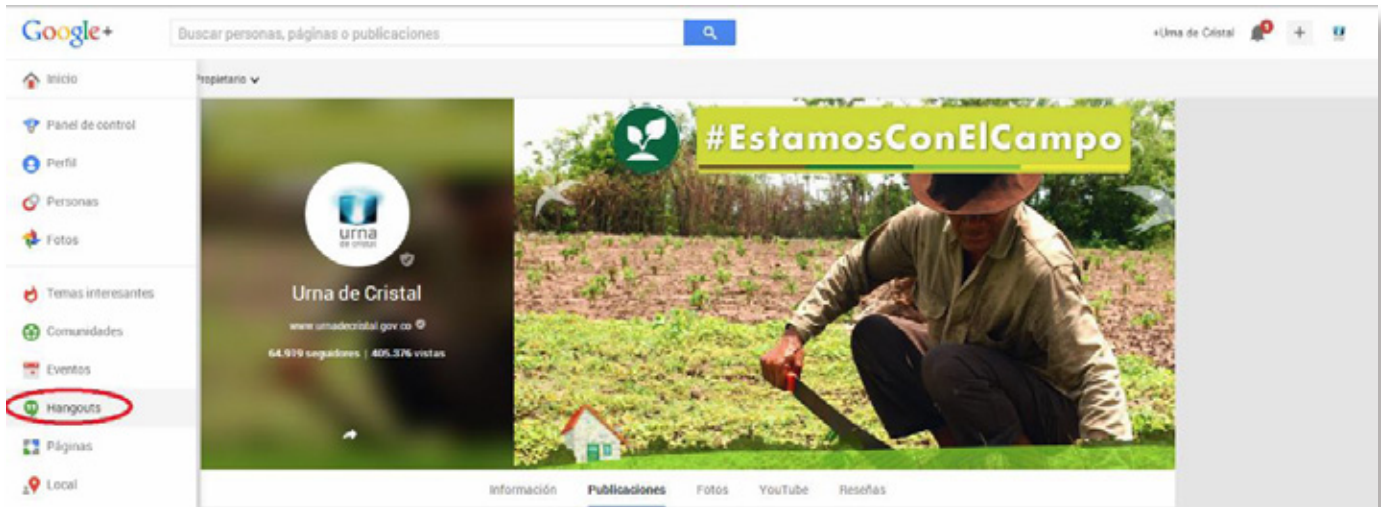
Google+

Duscar personas, páginas o publicaciones

+Urna de Cristal

Inicio

Propietario

Panel de control

Perfil

Personas

Fotos

Temas interesantes

Comunidades

Eventos

Hangouts

Páginas

Local

urna de cristal

Urna de Cristal

www.urnadecristal.gov.co

64.919 seguidores | 405.376 vistas

#EstamosConElCampo

Información Publicaciones Fotos YouTube Reseñas